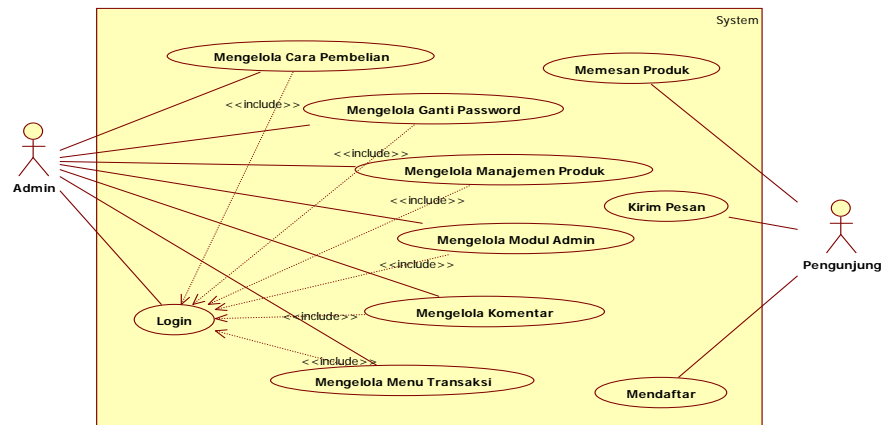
System

Mengelola Cara Pembelian

<<include>>

Mengelola Ganti Password

<<include>>

Mengelola Manajemen Produk

<<include>>

Mengelola Modul Admin

<<include>>

Mengelola Komentar

<<include>>

<<include>>

Mengelola Menu Transaksi

Login

Admin

Memesan Produk

Kirim Pesan

Pengunjung

Mendaftar